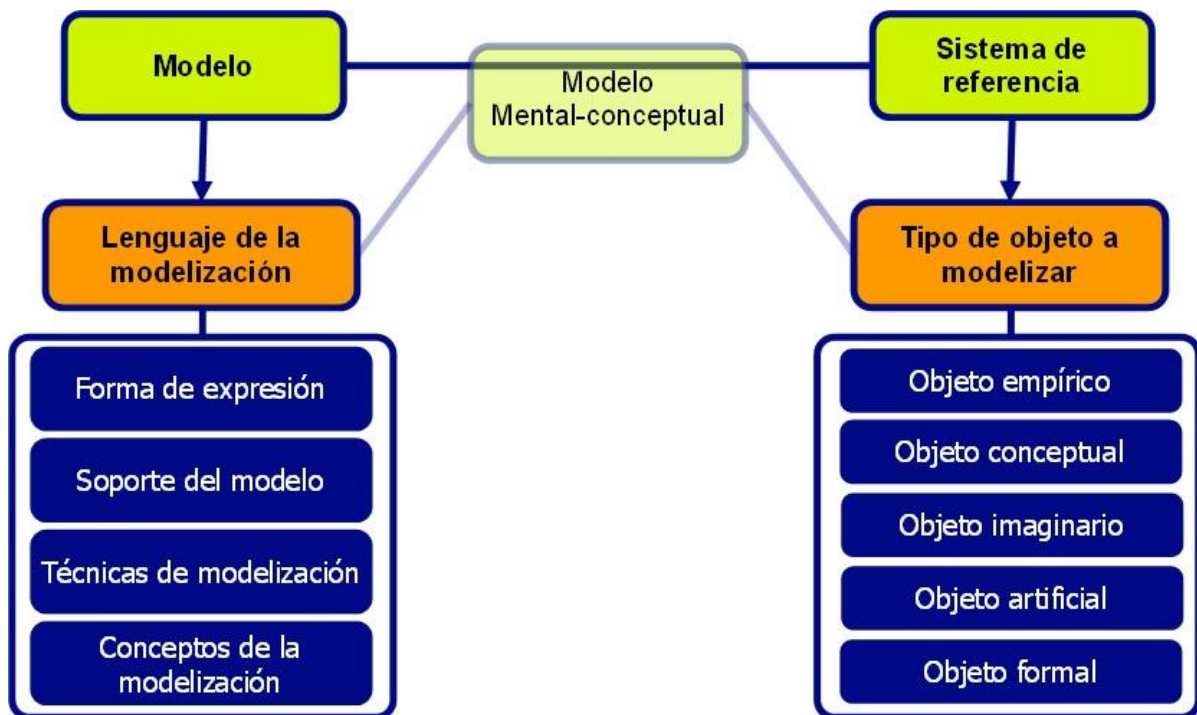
Modelo

Modelo Mental-conceptual

Sistema de referencia

Lenguaje de la modelización

Tipo de objeto a modelizar

Forma de expresión

Soporte del modelo

Técnicas de modelización

Conceptos de la modelización

Objeto empírico

Objeto conceptual

Objeto imaginario

Objeto artificial

Objeto formal